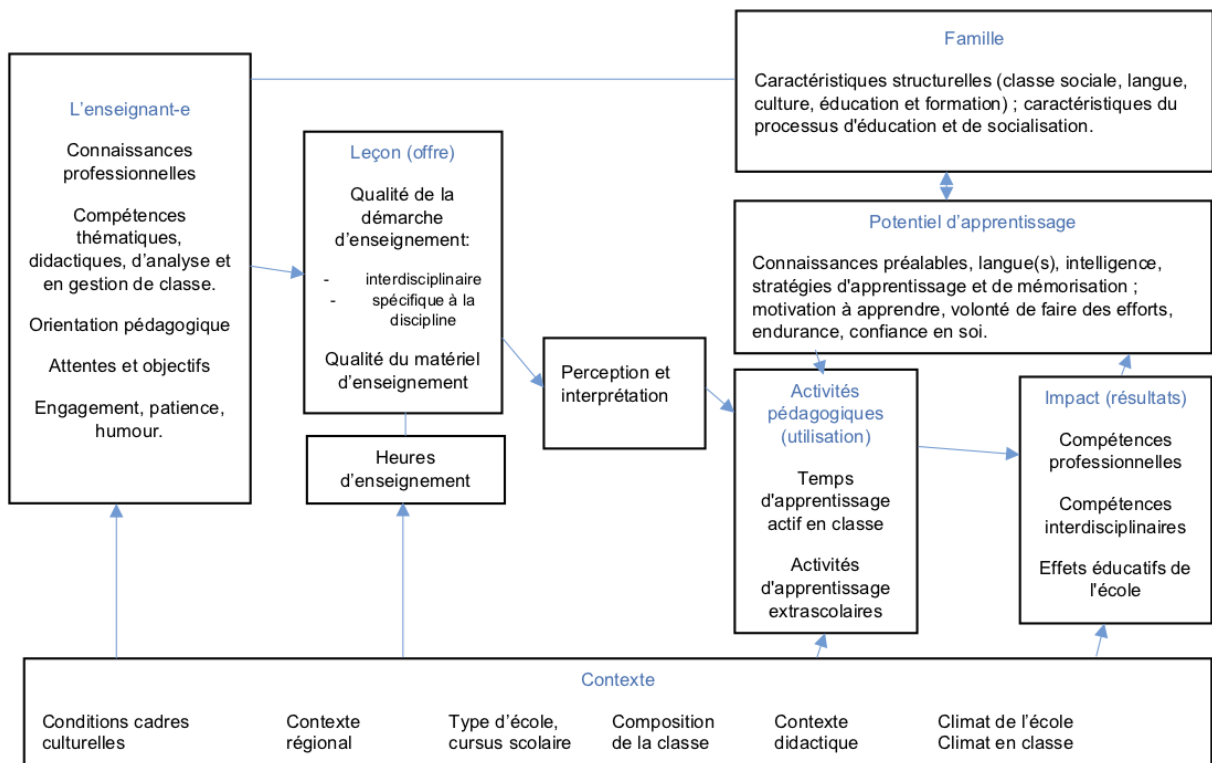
L'enseignant-e

Connaissances professionnelles

Compétences thématiques, didactiques, d'analyse et en gestion de classe.

Orientation pédagogique

Attentes et objectifs

Engagement, patience, humour.

Leçon (offre)

Qualité de la démarche d'enseignement:

- interdisciplinaire
- spécifique à la discipline

Qualité du matériel d'enseignement

Heures d'enseignement

Perception et interprétation

Famille

Caractéristiques structurelles (classe sociale, langue, culture, éducation et formation) ; caractéristiques du processus d'éducation et de socialisation.

Potentiel d'apprentissage

Connaissances préalables, langue(s), intelligence, stratégies d'apprentissage et de mémorisation ; motivation à apprendre, volonté de faire des efforts, endurance, confiance en soi.

Activités pédagogiques (utilisation)

Temps d'apprentissage actif en classe

Activités d'apprentissage extrascolaires

Impact (résultats)

Compétences professionnelles

Compétences interdisciplinaires

Effets éducatifs de l'école

Contexte

Conditions cadres culturelles

Contexte régional

Type d'école, cursus scolaire

Composition de la classe

Contexte didactique

Climat de l'école
Climat en classe